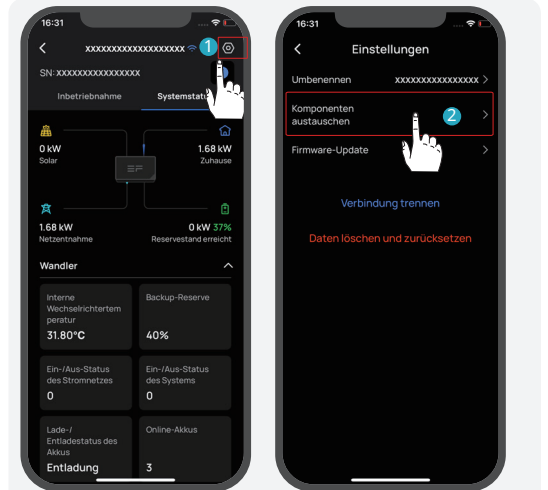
16:31

xxxxxxxxxxxxxxxxxx 1

SN: xxxxxxxxxxxxxxxx

Inbetriebnahme Systemstat

0 kW
Solar

1.68 kW
Zuhause

1.68 kW
Netzentnahme

0 kW 37%
Reservestand erreicht

Wandler

Interne Wechselrichtertemperatur
31.80°C

Backup-Reserve
40%

Ein-/Aus-Status des Stromnetzes
0

Ein-/Aus-Status des Systems
0

Lade-/Entladestatus des Akkus
Entladung

Online-Akkus
3

16:31

Einstellungen

Umbenennen xxxxxxxxxxxxxxxx

Komponenten austauschen 2

Firmware-Update

Verbindung trennen

Daten löschen und zurücksetzen